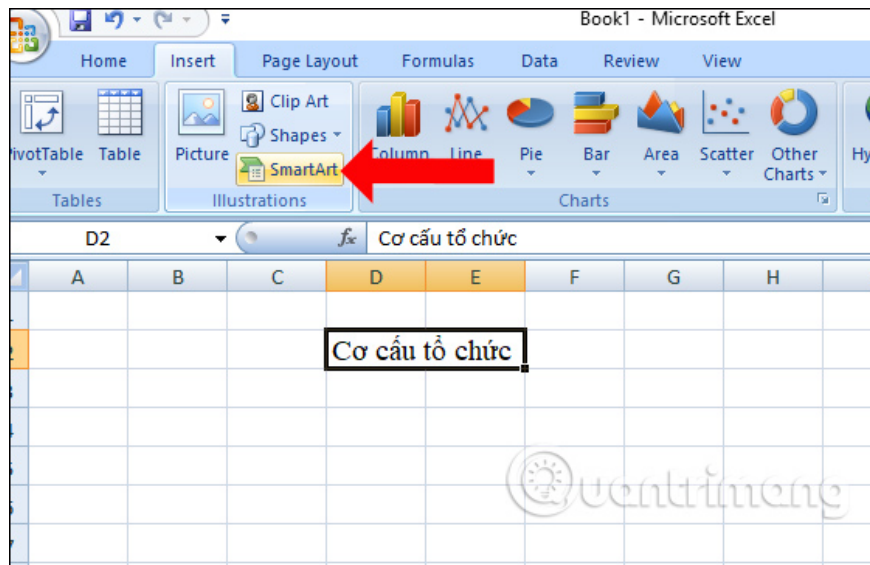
Book1 - Microsoft Excel

Home Insert Page Layout Formulas Data Review View

ivotTable Table
Tables

Picture Clip Art Shapes SmartArt
Illustrations

Column Line Pie Bar Area Scatter Other Charts
Charts

Hy

D2 $f_x$ Cơ cấu tổ chức

A B C D E F G H

Cơ cấu tổ chức

Quantrimang